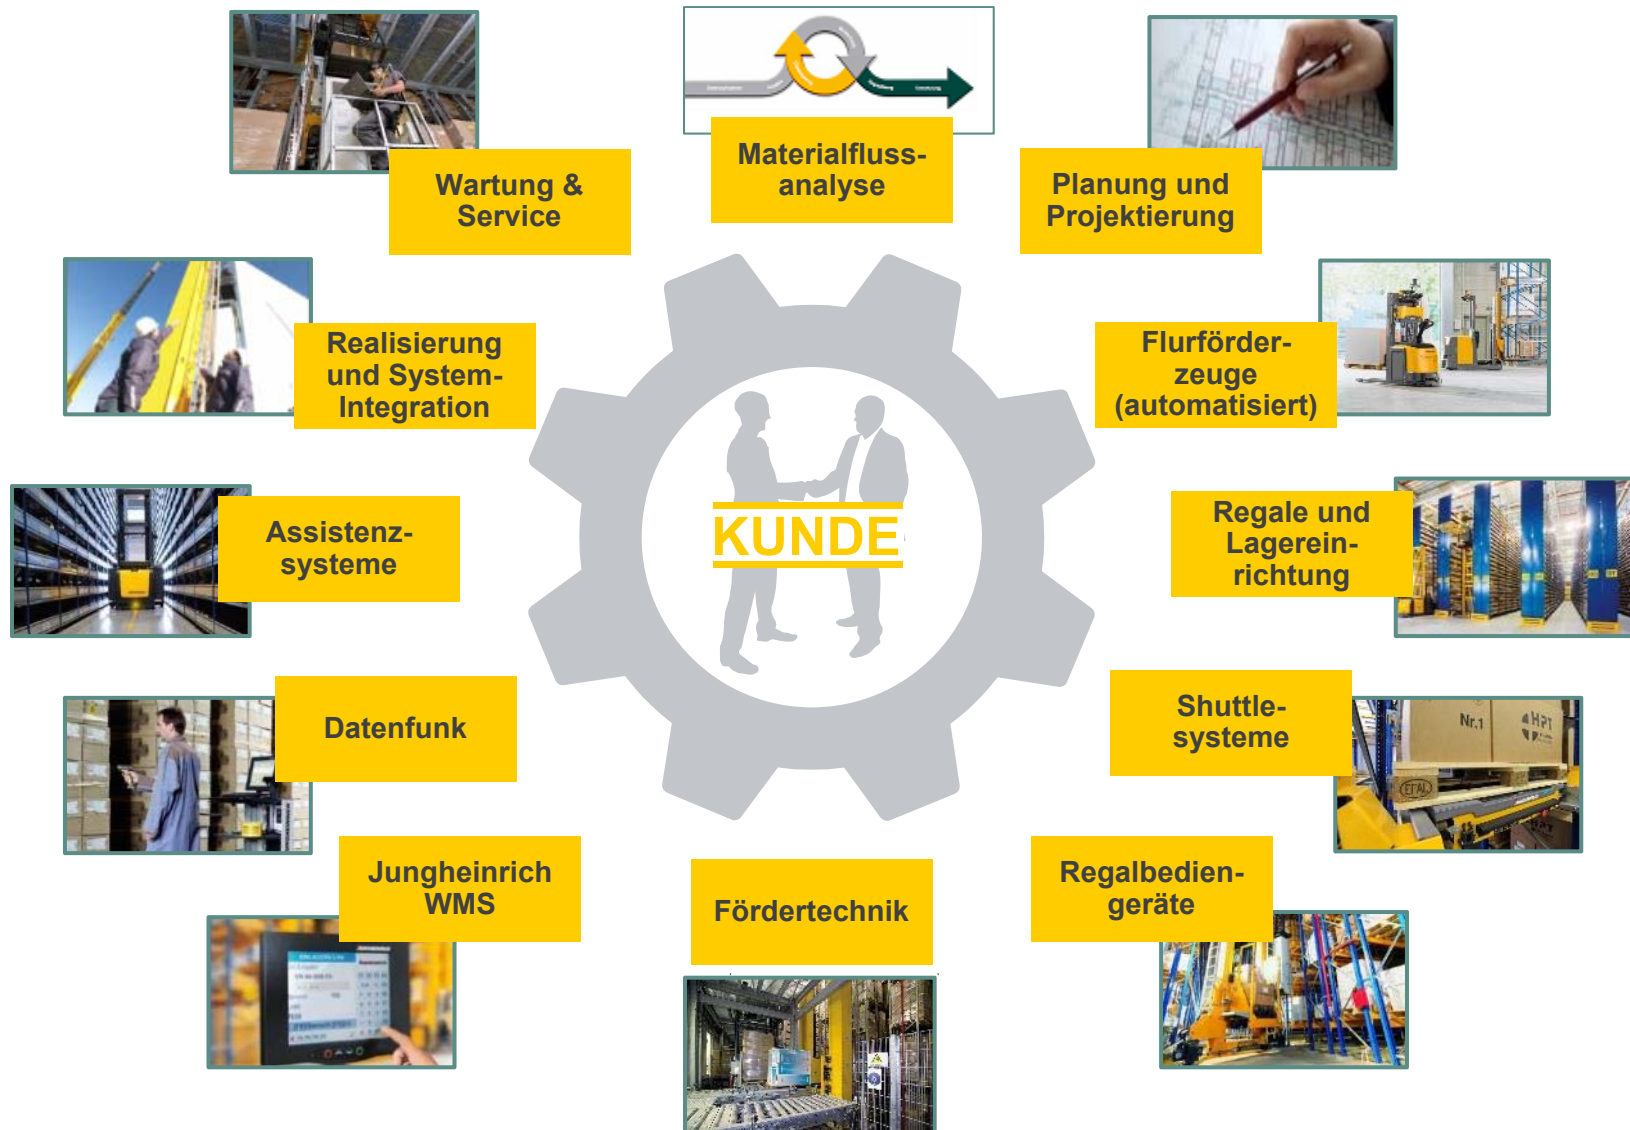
Wartung & Service

Materialflussanalyse

Planung und Projektierung

Realisierung und System-Integration

Flurförderzeuge (automatisiert)

KUNDE

Assistenzsysteme

Regale und Lagereinrichtung

Datenfunk

Shuttlesysteme

Jungheinrich WMS

Fördertechnik

Regalbediengeräte

Nr.1

HPT

EPAL